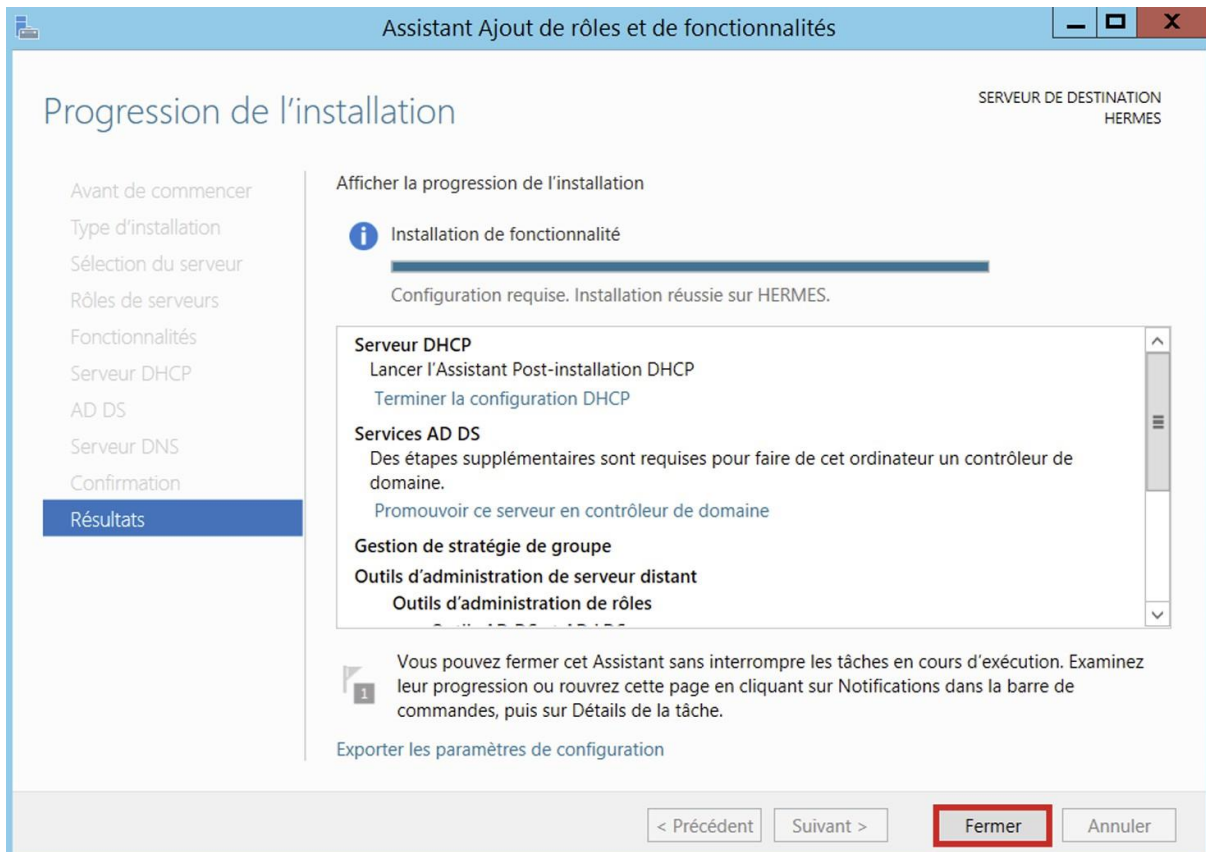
Assistant Ajout de rôles et de fonctionnalités

Progression de l'installation

SERVEUR DE DESTINATION
HERMES

Avant de commencer
Type d'installation
Sélection du serveur
Rôles de serveurs
Fonctionnalités
Serveur DHCP
AD DS
Serveur DNS
Confirmation
Résultats

Afficher la progression de l'installation

Installation de fonctionnalité

Configuration requise. Installation réussie sur HERMES.

Serveur DHCP
Lancer l'Assistant Post-installation DHCP
Terminer la configuration DHCP
Services AD DS
Des étapes supplémentaires sont requises pour faire de cet ordinateur un contrôleur de domaine.
Promouvoir ce serveur en contrôleur de domaine
Gestion de stratégie de groupe
Outils d'administration de serveur distant
Outils d'administration de rôles
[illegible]

Vous pouvez fermer cet Assistant sans interrompre les tâches en cours d'exécution. Examinez leur progression ou rouvrez cette page en cliquant sur Notifications dans la barre de commandes, puis sur Détails de la tâche.

Exporter les paramètres de configuration

< Précédent | Suivant > | Fermer | Annuler